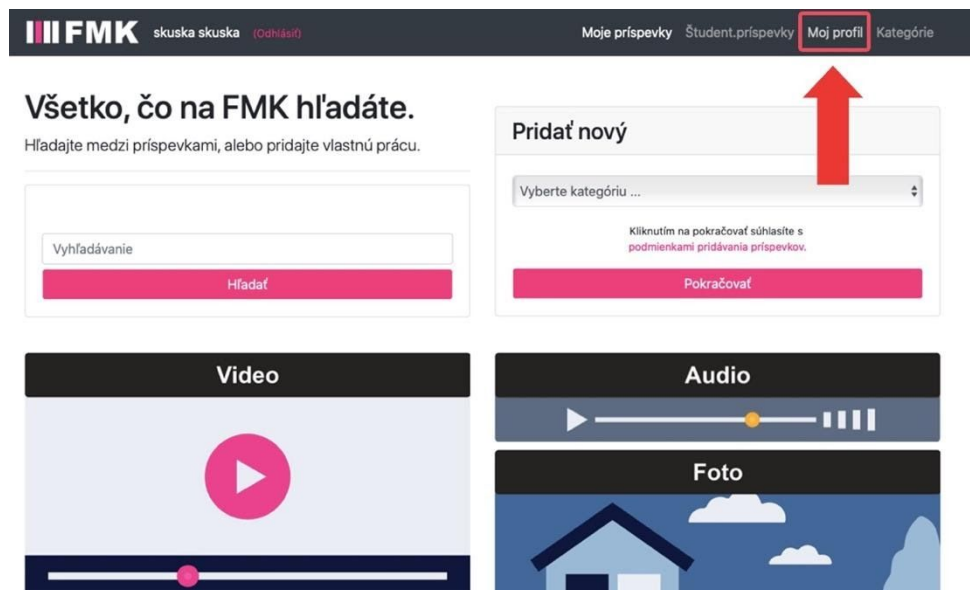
FMK skuska skuska (Odhlásiť)

Moje príspevky Študent.príspevky Moj profil Kategórie

Všetko, čo na FMK hľadáte.

Hľadajte medzi príspevkami, alebo pridajte vlastnú prácu.

Vyhľadávanie

Hľadať

Pridať nový

Vyberte kategóriu ...

Kliknutím na pokračovať súhlasíte s podmienkami pridávania príspevkov.

Pokračovať

Video

Audio

Foto